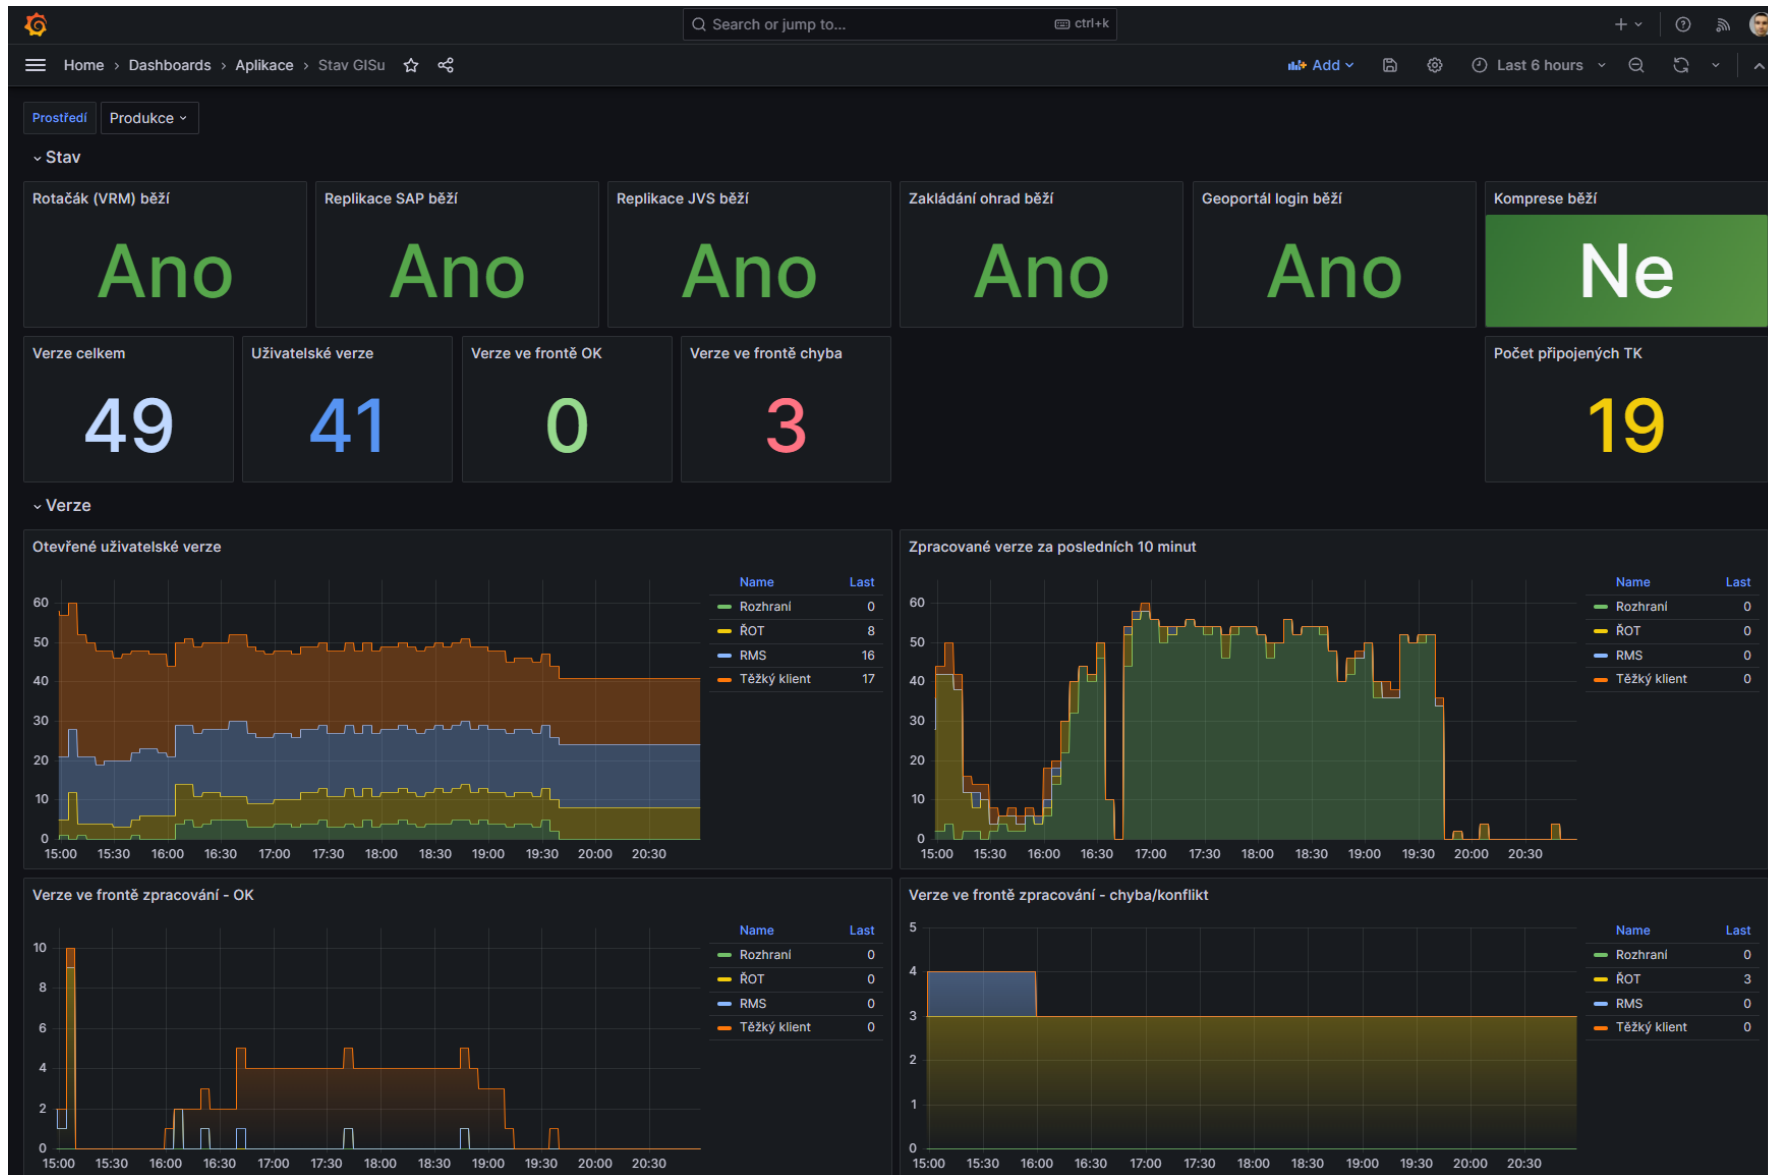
Search or jump to... ctrl+k

Home › Dashboards › Aplikace › Stav GISu

Add

Last 6 hours

Prostředí Produkce

Stav

Rotačák (VRM) běží
Ano

Replikace SAP běží
Ano

Replikace JVS běží
Ano

Zakládání ohrad běží
Ano

Geoportál login běží
Ano

Komprese běží
Ne

Verze celkem
49

Uživatelské verze
41

Verze ve frontě OK
0

Verze ve frontě chyba
3

Počet připojených TK
19

Verze

Otevřené uživatelské verze

60
50
40
30
20
10
0
15:00 15:30 16:00 16:30 17:00 17:30 18:00 18:30 19:00 19:30 20:00 20:30

| Name | Last |
|---|---|
| Rozhraní | 0 |
| ŘOT | 8 |
| RMS | 16 |
| Těžký klient | 17 |

Zpracované verze za posledních 10 minut

60
50
40
30
20
10
0
15:00 15:30 16:00 16:30 17:00 17:30 18:00 18:30 19:00 19:30 20:00 20:30

| Name | Last |
|---|---|
| Rozhraní | 0 |
| ŘOT | 0 |
| RMS | 0 |
| Těžký klient | 0 |

Verze ve frontě zpracování - OK

10
8
6
4
2
0
15:00 15:30 16:00 16:30 17:00 17:30 18:00 18:30 19:00 19:30 20:00 20:30

| Name | Last |
|---|---|
| Rozhraní | 0 |
| ŘOT | 0 |
| RMS | 0 |
| Těžký klient | 0 |

Verze ve frontě zpracování - chyba/konflikt

5
4
3
2
1
0
15:00 15:30 16:00 16:30 17:00 17:30 18:00 18:30 19:00 19:30 20:00 20:30

| Name | Last |
|---|---|
| Rozhraní | 0 |
| ŘOT | 3 |
| RMS | 0 |
| Těžký klient | 0 |